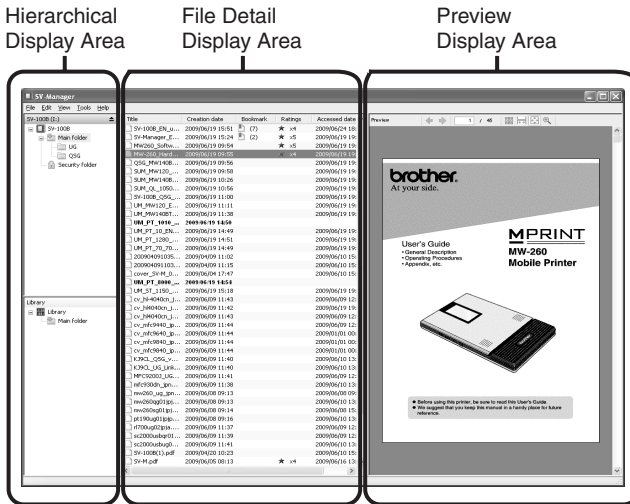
Hierarchical Display Area

File Detail Display Area

Preview Display Area

SV-Manager

File Edit View Tools Help

SV-100B (I:)

SV-100B
Main Folder
UG
QSG
Security Folder

Library
Library
Main Folder

| Title | Creation date | Bookmark | Ratings | Accessed date |
|---|---|---|---|---|
| SV-100B_EN_u... | 2009/06/19 15:51 | (7) | ★ x4 | 2009/06/24 18: |
| SV-Manager_E... | 2009/06/19 15:24 | (2) | ★ x5 | 2009/06/19 19: |
| MW260_Softw... | 2009/06/19 09:54 | | ★ x5 | 2009/06/19 19: |
| MW-260_Hard... | 2009/06/19 09:55 | | ★ x4 | 2009/06/19 19: |
| QSG_MW140B... | 2009/06/19 09:56 | | | 2009/06/19 19: |
| SUM_MW120_... | 2009/06/19 09:58 | | | 2009/06/19 19: |
| SUM_MW140B... | 2009/06/19 10:26 | | | 2009/06/19 19: |
| SUM_QL_1050... | 2009/06/19 10:56 | | | 2009/06/19 19: |
| SV-100B_QSG_... | 2009/06/19 11:00 | | | 2009/06/19 19: |
| UM_MW120_E... | 2009/06/19 11:11 | | | 2009/06/19 19: |
| UM_MW140BT... | 2009/06/19 11:38 | | | 2009/06/19 19: |
| UM_PT_1010_... | 2009/06/19 14:50 | | | |
| UM_PT_10_EN... | 2009/06/19 14:49 | | | 2009/06/19 19: |
| UM_PT_1280_... | 2009/06/19 14:51 | | | 2009/06/19 19: |
| UM_PT_70_70... | 2009/06/19 14:49 | | | 2009/06/19 19: |
| 200904091035... | 2009/04/09 11:02 | | | 2009/06/10 15: |
| 200904091103... | 2009/04/09 11:15 | | | 2009/06/10 15: |
| cover_SV-M_0... | 2009/06/04 17:47 | | | 2009/06/10 15: |
| UM_PT_8000_... | 2009/06/19 14:54 | | | |
| UM_ST_1150_... | 2009/06/19 15:18 | | | 2009/06/19 19: |
| cv_hl-4040cn_j... | 2009/06/09 11:43 | | | 2009/06/09 12: |
| cv_hl4040cn_j... | 2009/06/09 11:42 | | | 2009/06/09 12: |
| cv_hl4040cn_j... | 2009/06/09 11:43 | | | 2009/06/09 12: |
| cv_mfc9440_jp... | 2009/06/09 11:44 | | | 2009/06/09 12: |
| cv_mfc9640_jp... | 2009/06/09 11:44 | | | 2009/01/01 00: |
| cv_mfc9840_jp... | 2009/06/09 11:44 | | | 2009/01/01 00: |
| cv_mfc9840_jp... | 2009/06/09 11:44 | | | 2009/01/01 00: |
| KJ9CL_QSG_v... | 2009/06/19 11:40 | | | 2009/06/10 13: |
| KJ9CL_UG_Link... | 2009/06/19 11:40 | | | 2009/06/10 13: |
| MFC9200J_UG... | 2009/06/09 11:41 | | | 2009/06/09 12: |
| nfc930dn_jpn... | 2009/06/09 11:38 | | | 2009/06/10 13: |
| mw260_ug_jpn... | 2009/06/08 09:13 | | | 2009/06/08 09: |
| mw260g01jp(... | 2009/06/08 09:13 | | | 2009/06/10 15: |
| mw260g01jp(... | 2009/06/08 09:14 | | | 2009/06/08 15: |
| pt190ug01jp(... | 2009/06/08 09:16 | | | 2009/06/10 13: |
| rl700ug02jpja... | 2009/06/09 11:37 | | | 2009/06/10 13: |
| sc2000usbqr01... | 2009/06/09 11:39 | | | 2009/06/09 12: |
| sc2000usbug0... | 2009/06/09 11:41 | | | 2009/06/10 13: |
| SV-100B(1).pdf | 2009/04/20 10:23 | | | 2009/06/10 15: |
| SV-M.pdf | 2009/06/05 08:13 | | ★ x4 | 2009/06/16 13: |

Preview

1 / 46

brother.
At your side.

MPRINT
MW-260
Mobile Printer

User's Guide
• General Description
• Operating Procedures
• Appendix, etc.

• Before using this printer, be sure to read this User's Guide.
• We suggest that you keep this manual in a handy place for future reference.